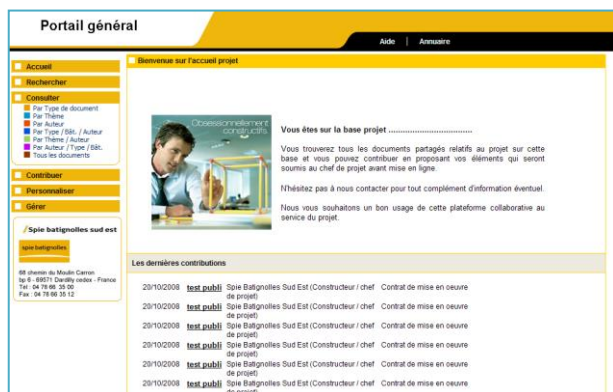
Portail général

Aide | Annuaire

Accueil

Rechercher

Consulter

Par Type de document
Par Thème
Par Auteur
Par Type / Bât. / Auteur
Par Thème / Auteur
Par Auteur / Type / Bât.
Tous les documents

Contribuer

Personnaliser

Gérer

Spie batignolles sud est

spie batignolles

68 chemin du Moulin Carron
bp 6 - 69571 Dardilly cedex - France
Tel : 04 78 66 35 00
Fax : 04 78 66 35 12

Bienvenue sur l'accueil projet

Obsessionnellement constructifs

Vous êtes sur la base projet ..................................

Vous trouverez tous les documents partagés relatifs au projet sur cette base et vous pouvez contribuer en proposant vos éléments qui seront soumis au chef de projet avant mise en ligne.

N'hésitez pas à nous contacter pour tout complément d'information éventuel.

Nous vous souhaitons un bon usage de cette plateforme collaborative au service du projet.

Les dernières contributions

20/10/2008 test publi Spie Batignolles Sud Est (Constructeur / chef de projet) Contrat de mise en oeuvre
20/10/2008 test publi Spie Batignolles Sud Est (Constructeur / chef de projet) Contrat de mise en oeuvre
20/10/2008 test publi Spie Batignolles Sud Est (Constructeur / chef de projet) Contrat de mise en oeuvre
20/10/2008 test publi Spie Batignolles Sud Est (Constructeur / chef de projet) Contrat de mise en oeuvre
20/10/2008 test publi Spie Batignolles Sud Est (Constructeur / chef de projet) Contrat de mise en oeuvre
20/10/2008 test publi Spie Batignolles Sud Est (Constructeur / chef de projet) Contrat de mise en oeuvre
20/10/2008 test publi Spie Batignolles Sud Est (Constructeur / chef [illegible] Contrat de mise en oeuvre